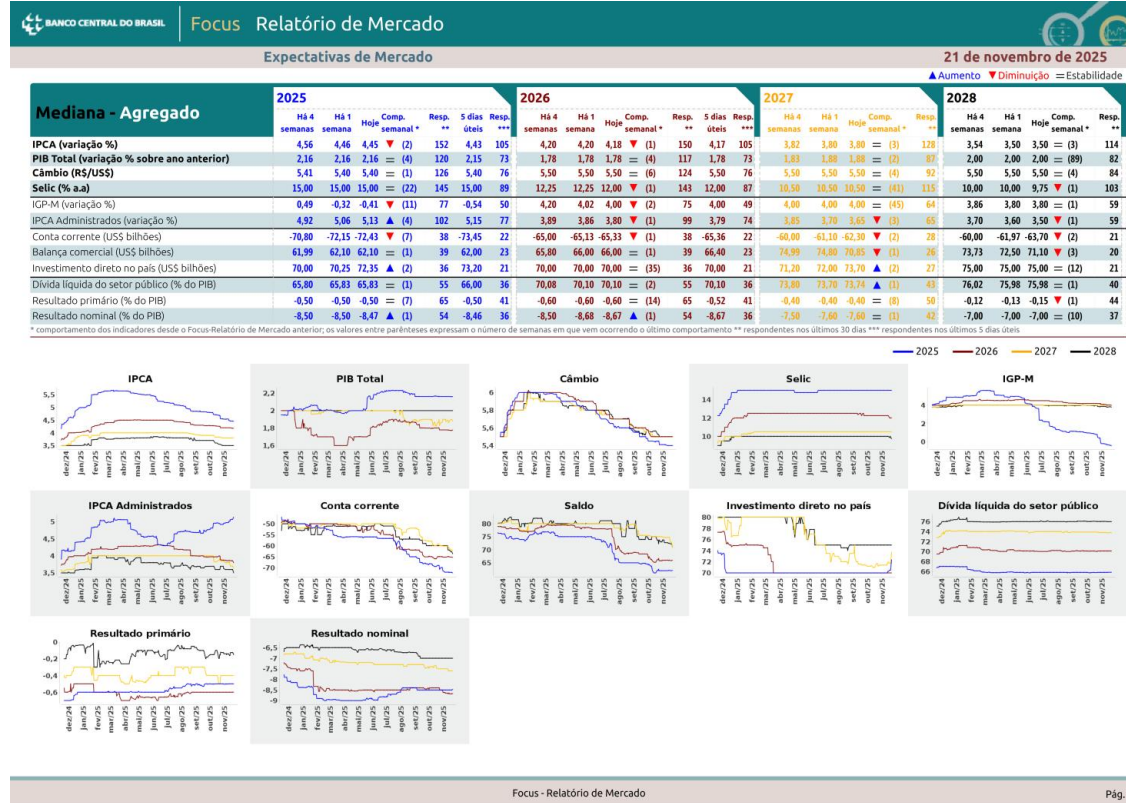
BANCO CENTRAL DO BRASIL | Focus Relatório de Mercado

Expectativas de Mercado

21 de novembro de 2025

▲Aumento ▼Diminuição =Estabilidade

Mediana - Agregado

| | 2025 Há 4 semanas | Há 1 semana | Hoje | Comp. semanal * | Resp. ** | 5 dias úteis | Resp. *** | 2026 Há 4 semanas | Há 1 semana | Hoje | Comp. semanal * | Resp. ** | 5 dias úteis | Resp. *** | 2027 Há 4 semanas | Há 1 semana | Hoje | Comp. semanal * | Resp. ** | 2028 Há 4 semanas | Há 1 semana | Hoje | Comp. semanal * | Resp. ** |
|---|---|---|---|---|---|---|---|---|---|---|---|---|---|---|---|---|---|---|---|---|---|---|---|---|
| IPCA (variação %) | 4,56 | 4,46 | 4,45 | ▼ (2) | 152 | 4,43 | 105 | 4,20 | 4,20 | 4,18 | ▼ (1) | 150 | 4,17 | 105 | 3,82 | 3,80 | 3,80 | = (3) | 128 | 3,54 | 3,50 | 3,50 | = (3) | 114 |
| PIB Total (variação % sobre ano anterior) | 2,16 | 2,16 | 2,16 | = (4) | 120 | 2,15 | 73 | 1,78 | 1,78 | 1,78 | = (4) | 117 | 1,78 | 73 | 1,83 | 1,88 | 1,88 | = (2) | 87 | 2,00 | 2,00 | 2,00 | = (89) | 82 |
| Câmbio (R$/US$) | 5,41 | 5,40 | 5,40 | = (1) | 126 | 5,40 | 76 | 5,50 | 5,50 | 5,50 | = (6) | 124 | 5,50 | 76 | 5,50 | 5,50 | 5,50 | = (4) | 92 | 5,50 | 5,50 | 5,50 | = (4) | 84 |
| Selic (% a.a) | 15,00 | 15,00 | 15,00 | = (22) | 145 | 15,00 | 89 | 12,25 | 12,25 | 12,00 | ▼ (1) | 143 | 12,00 | 87 | 10,50 | 10,50 | 10,50 | = (41) | 115 | 10,00 | 10,00 | 9,75 | ▼ (1) | 103 |
| IGP-M (variação %) | 0,49 | -0,32 | -0,41 | ▼ (11) | 77 | -0,54 | 50 | 4,20 | 4,02 | 4,00 | ▼ (2) | 75 | 4,00 | 49 | 4,00 | 4,00 | 4,00 | = (45) | 64 | 3,86 | 3,80 | 3,80 | = (1) | 59 |
| IPCA Administrados (variação %) | 4,92 | 5,06 | 5,13 | ▲ (4) | 102 | 5,15 | 77 | 3,89 | 3,86 | 3,80 | ▼ (1) | 99 | 3,79 | 74 | 3,85 | 3,70 | 3,65 | ▼ (3) | 65 | 3,70 | 3,60 | 3,50 | ▼ (1) | 59 |
| Conta corrente (US$ bilhões) | -70,80 | -72,15 | -72,43 | ▼ (7) | 38 | -73,45 | 22 | -65,00 | -65,13 | -65,33 | ▼ (1) | 38 | -65,36 | 22 | -60,00 | -61,10 | -62,30 | ▼ (2) | 28 | -60,00 | -61,97 | -63,70 | ▼ (2) | 21 |
| Balança comercial (US$ bilhões) | 61,99 | 62,10 | 62,10 | = (1) | 39 | 62,00 | 23 | 65,80 | 66,00 | 66,00 | = (1) | 39 | 66,40 | 23 | 74,99 | 74,80 | 70,85 | ▼ (1) | 26 | 73,73 | 72,50 | 71,10 | ▼ (3) | 20 |
| Investimento direto no país (US$ bilhões) | 70,00 | 70,25 | 72,35 | ▲ (2) | 36 | 73,20 | 21 | 70,00 | 70,00 | 70,00 | = (35) | 36 | 70,00 | 21 | 71,20 | 72,00 | 73,70 | ▲ (2) | 27 | 75,00 | 75,00 | 75,00 | = (12) | 21 |
| Dívida líquida do setor público (% do PIB) | 65,80 | 65,83 | 65,83 | = (1) | 55 | 66,00 | 36 | 70,08 | 70,10 | 70,10 | = (2) | 55 | 70,10 | 36 | 73,80 | 73,70 | 73,74 | ▲ (1) | 43 | 76,02 | 75,98 | 75,98 | = (1) | 40 |
| Resultado primário (% do PIB) | -0,50 | -0,50 | -0,50 | = (7) | 65 | -0,50 | 41 | -0,60 | -0,60 | -0,60 | = (14) | 65 | -0,52 | 41 | -0,40 | -0,40 | -0,40 | = (8) | 50 | -0,12 | -0,13 | -0,15 | ▼ (1) | 44 |
| Resultado nominal (% do PIB) | -8,50 | -8,50 | -8,47 | ▲ (1) | 54 | -8,46 | 36 | -8,50 | -8,68 | -8,67 | ▲ (1) | 54 | -8,67 | 36 | -7,50 | -7,60 | -7,60 | = (1) | 42 | -7,00 | -7,00 | -7,00 | = (10) | 37 |

* comportamento dos indicadores desde o Focus-Relatório de Mercado anterior; os valores entre parênteses expressam o número de semanas em que vem ocorrendo o último comportamento ** respondentes nos últimos 30 dias *** respondentes nos últimos 5 dias úteis

2025 2026 2027 2028

IPCA — PIB Total — Câmbio — Selic — IGP-M — IPCA Administrados — Conta corrente — Saldo — Investimento direto no país — Dívida líquida do setor público — Resultado primário — Resultado nominal

dez/24 jan/25 fev/25 mar/25 abr/25 mai/25 jun/25 jul/25 ago/25 set/25 out/25 nov/25

Focus - Relatório de Mercado

Pág.